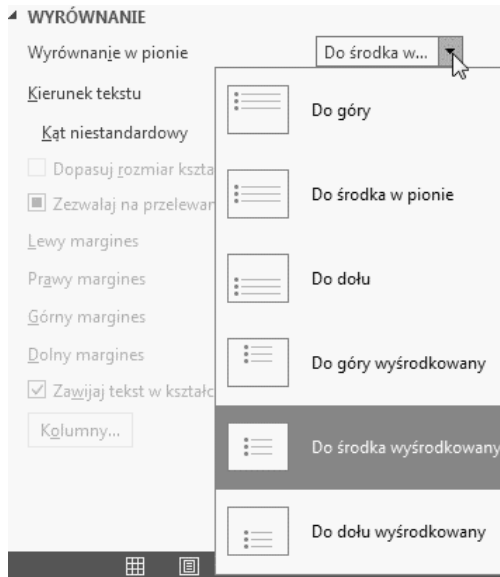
◢ WYRÓWNANIE

Wyrównanie w pionie

Do środka w...

Kierunek tekstu

Kąt niestandardowy

Dopasuj rozmiar kszta

Zezwalaj na przelewan

Lewy margines

Prawy margines

Górny margines

Dolny margines

Zawijaj tekst w kształc

Kolumny...

Do góry

Do środka w pionie

Do dołu

Do góry wyśrodkowany

Do środka wyśrodkowany

Do dołu wyśrodkowany